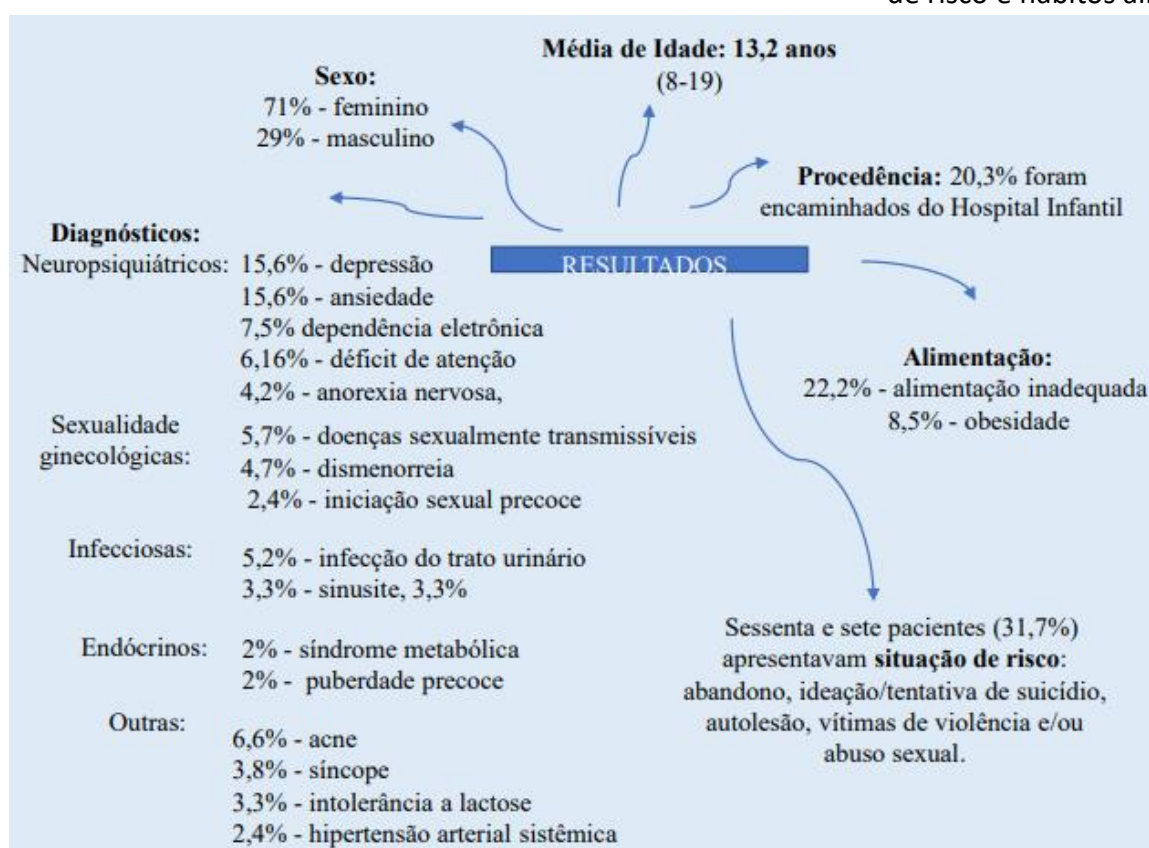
de risco e hábitos ali

Média de Idade: 13,2 anos (8-19)

Sexo:
71% - feminino
29% - masculino

Procedência: 20,3% foram encaminhados do Hospital Infantil

RESULTADOS

Diagnósticos:
Neuropsiquiátricos: 15,6% - depressão
15,6% - ansiedade
7,5% dependência eletrônica
6,16% - déficit de atenção
4,2% - anorexia nervosa,

Sexualidade ginecológicas: 5,7% - doenças sexualmente transmissíveis
4,7% - dismenorreia
2,4% - iniciação sexual precoce

Infecciosas: 5,2% - infecção do trato urinário
3,3% - sinusite, 3,3%

Endócrinos: 2% - síndrome metabólica
2% - puberdade precoce

Outras: 6,6% - acne
3,8% - síncope
3,3% - intolerância a lactose
2,4% - hipertensão arterial sistêmica

Alimentação:
22,2% - alimentação inadequada
8,5% - obesidade

Sessenta e sete pacientes (31,7%) apresentavam situação de risco: abandono, ideação/tentativa de suicídio, autolesão, vítimas de violência e/ou abuso sexual.